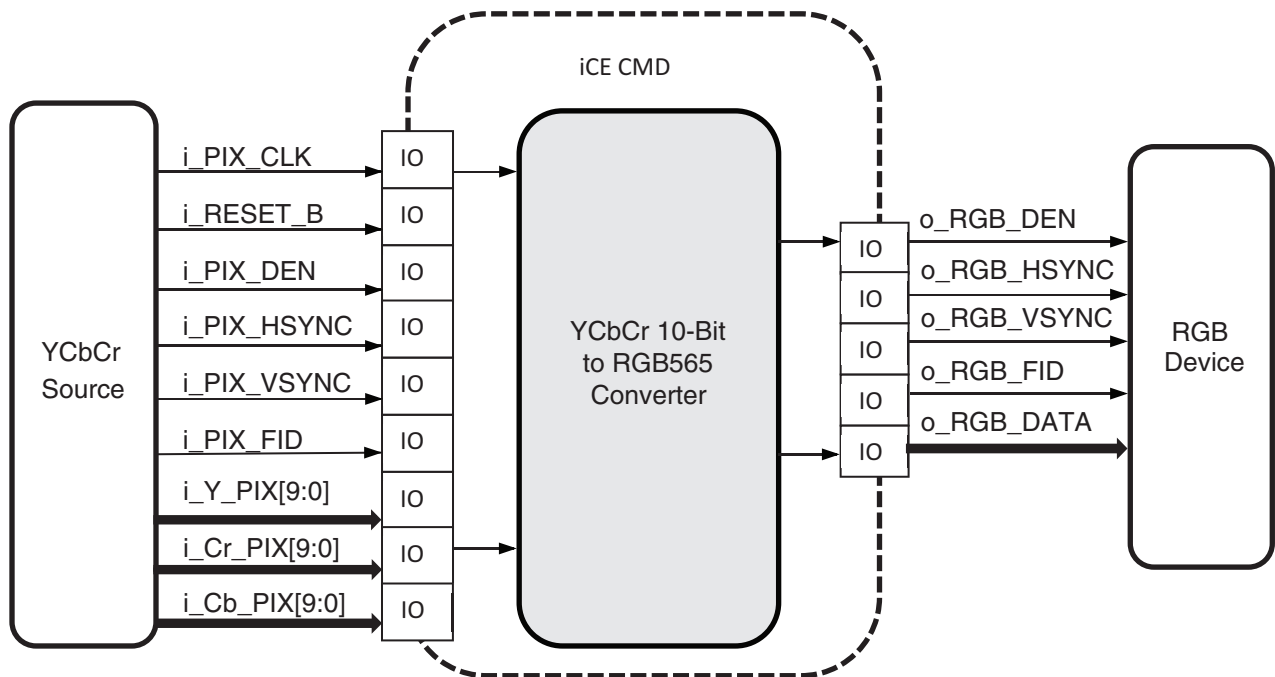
iCE CMD

YCbCr Source

i_PIX_CLK
i_RESET_B
i_PIX_DEN
i_PIX_HSYNC
i_PIX_VSYNC
i_PIX_FID
i_Y_PIX[9:0]
i_Cr_PIX[9:0]
i_Cb_PIX[9:0]

IO
IO
IO
IO
IO
IO
IO
IO
IO

YCbCr 10-Bit to RGB565 Converter

IO
IO
IO
IO
IO

o_RGB_DEN
o_RGB_HSYNC
o_RGB_VSYNC
o_RGB_FID
o_RGB_DATA

RGB Device